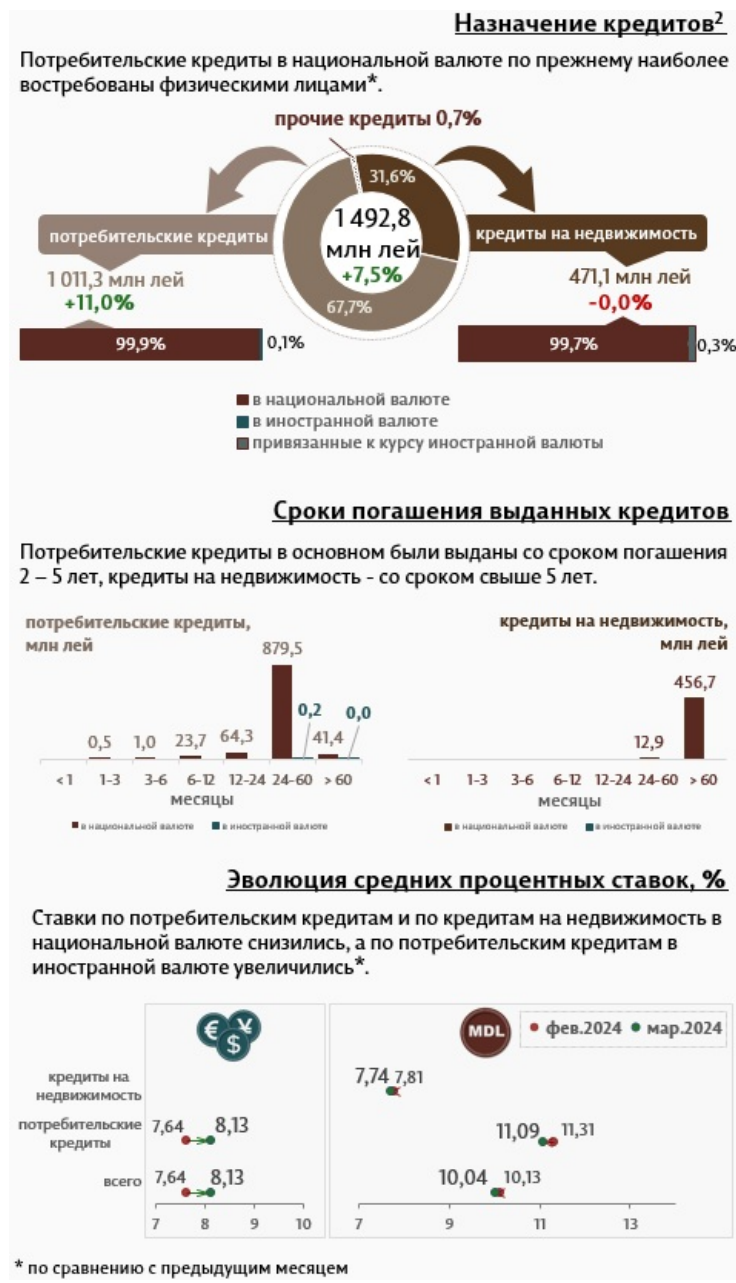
Назначение кредитов$^2$

Потребительские кредиты в национальной валюте по прежнему наиболее востребованы физическими лицами*.

прочие кредиты 0,7%

31,6%

1 492,8 млн лей +7,5%

67,7%

потребительские кредиты

1 011,3 млн лей +11,0%

кредиты на недвижимость

471,1 млн лей -0,0%

99,9% 0,1%

99,7% 0,3%

в национальной валюте
в иностранной валюте
привязанные к курсу иностранной валюты

Сроки погашения выданных кредитов

Потребительские кредиты в основном были выданы со сроком погашения 2 – 5 лет, кредиты на недвижимость - со сроком свыше 5 лет.

потребительские кредиты, млн лей

879,5
0,5 1,0 23,7 64,3 0,2 41,4 0,0

<1 1-3 3-6 6-12 12-24 24-60 > 60
месяцы

в национальной валюте в иностранной валюте

кредиты на недвижимость, млн лей

456,7
12,9

<1 1-3 3-6 6-12 12-24 24-60 > 60
месяцы

в национальной валюте в иностранной валюте

Эволюция средних процентных ставок, %

Ставки по потребительским кредитам и по кредитам на недвижимость в национальной валюте снизились, а по потребительским кредитам в иностранной валюте увеличились*.

€ $ ¥

MDL

фев.2024 мар.2024

кредиты на недвижимость
потребительские кредиты
всего

7,64 8,13
7,64 8,13

7,74 7,81
11,09 11,31
10,04 10,13

7 8 9 10

7 9 11 13

* по сравнению с предыдущим месяцем